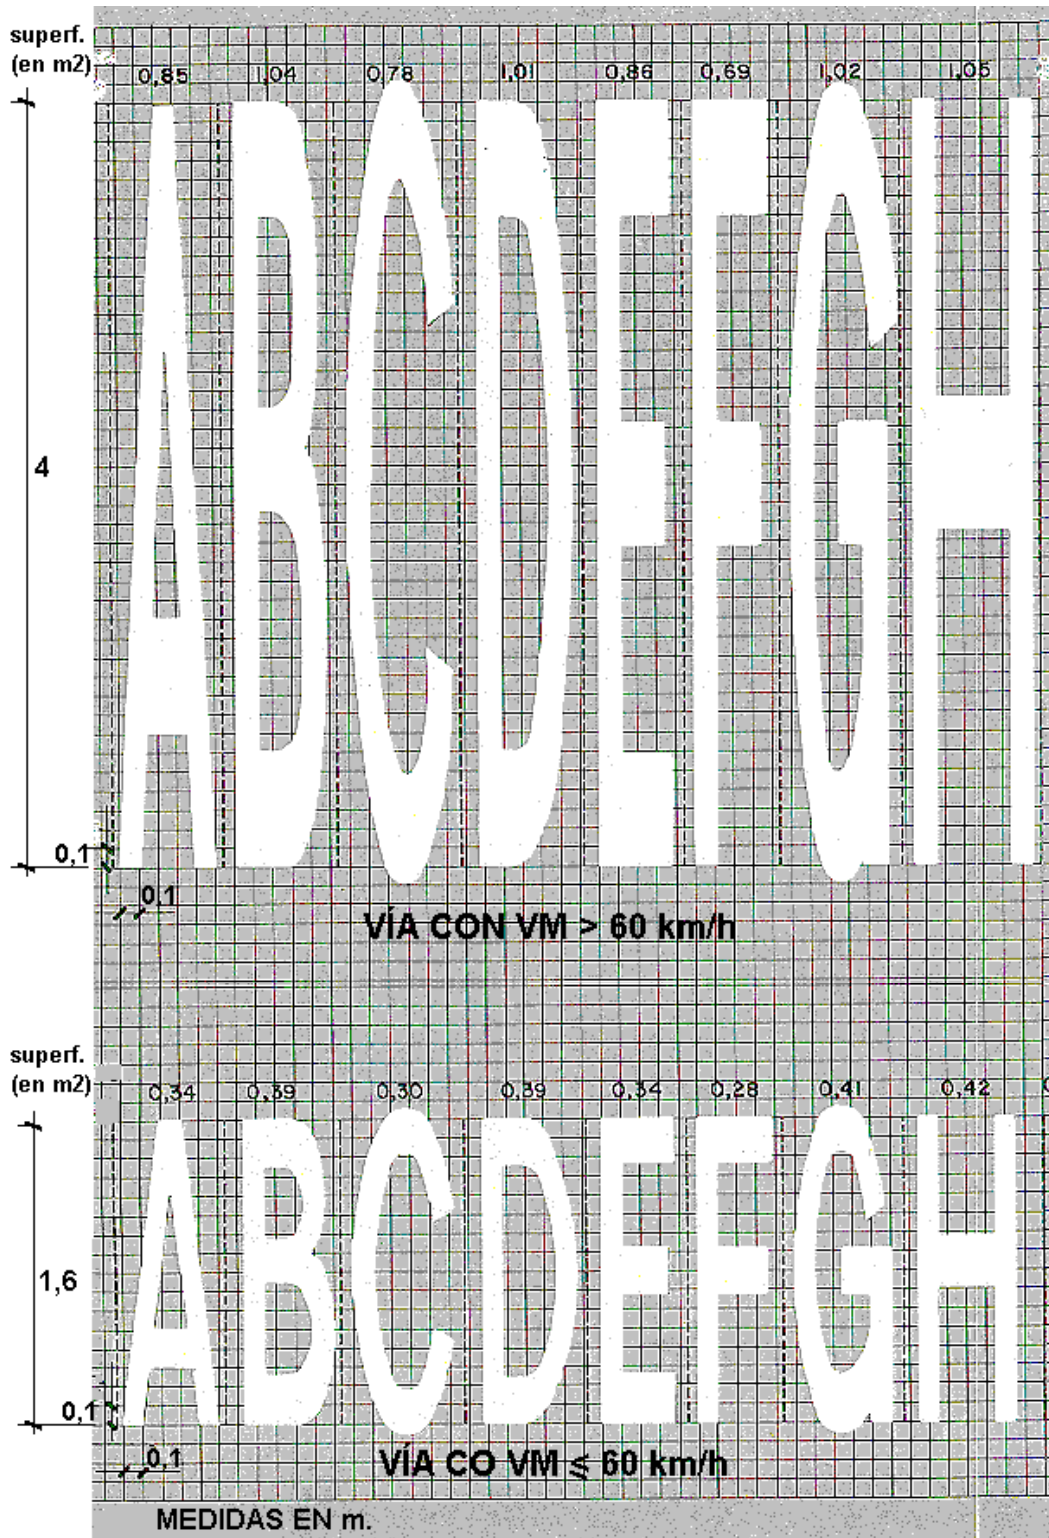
superf. (en m2)

0,85 1,04 0,78 1,01 0,86 0,69 1,02 1,05

4

ABCDEFGH

0,1

0,1

VÍA CON VM > 60 km/h

superf. (en m2)

0,34 0,39 0,30 0,39 0,34 0,28 0,41 0,42

1,6

ABCDEFGH

0,1

0,1

VÍA CO VM ≤ 60 km/h

MEDIDAS EN m.